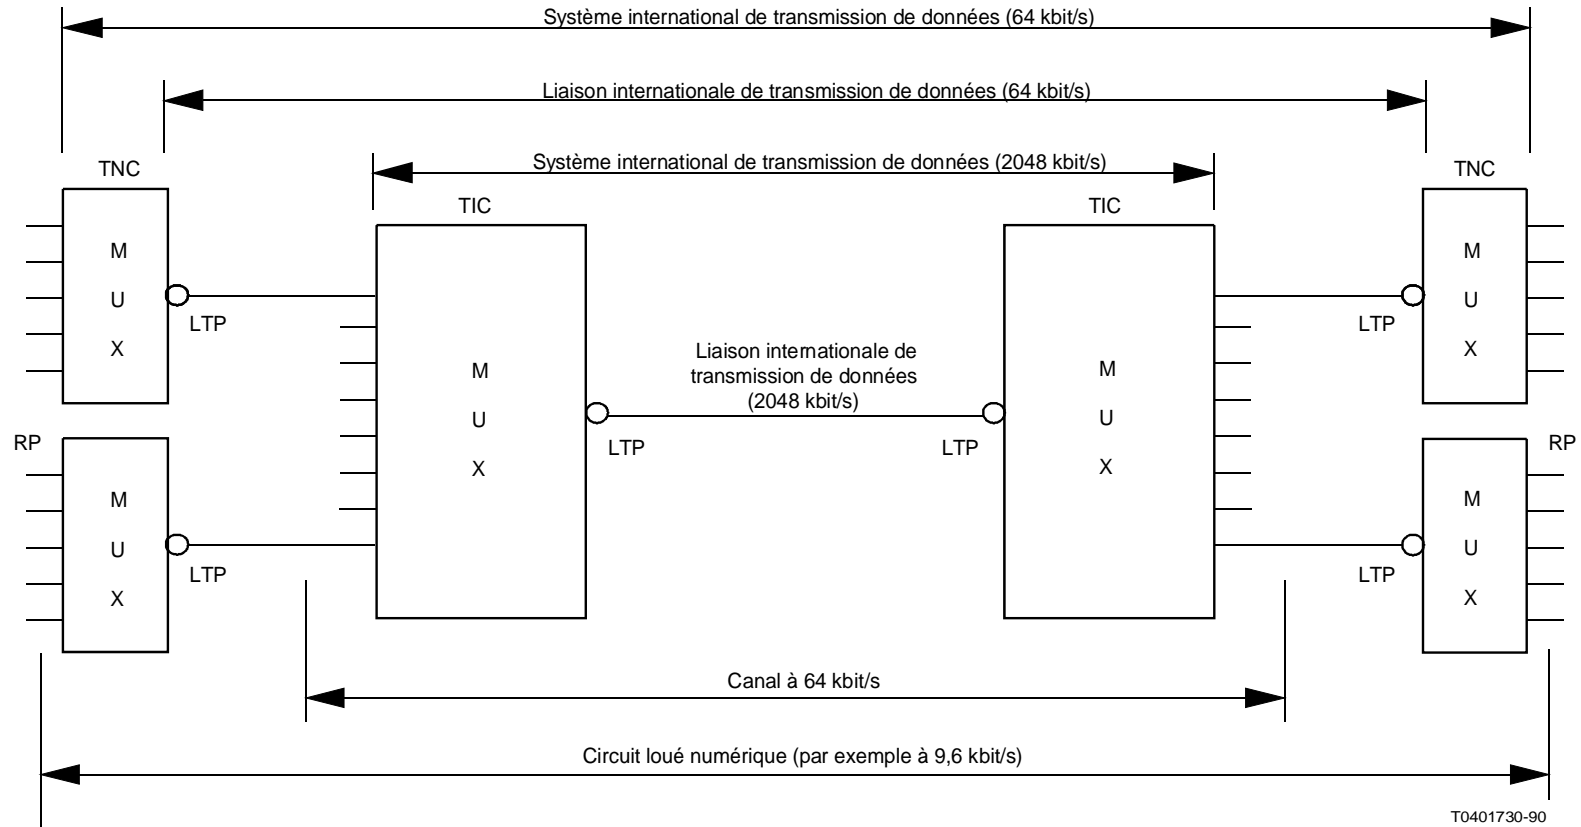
Système international de transmission de données (64 kbit/s)

Liaison internationale de transmission de données (64 kbit/s)

Système international de transmission de données (2048 kbit/s)

TNC

TIC

TIC

TNC

M
U
X

LTP

M
U
X

Liaison internationale de transmission de données (2048 kbit/s)

M
U
X

LTP

M
U
X

LTP

LTP

RP

RP

M
U
X

LTP

LTP

M
U
X

Canal à 64 kbit/s

Circuit loué numérique (par exemple à 9,6 kbit/s)

T0401730-90